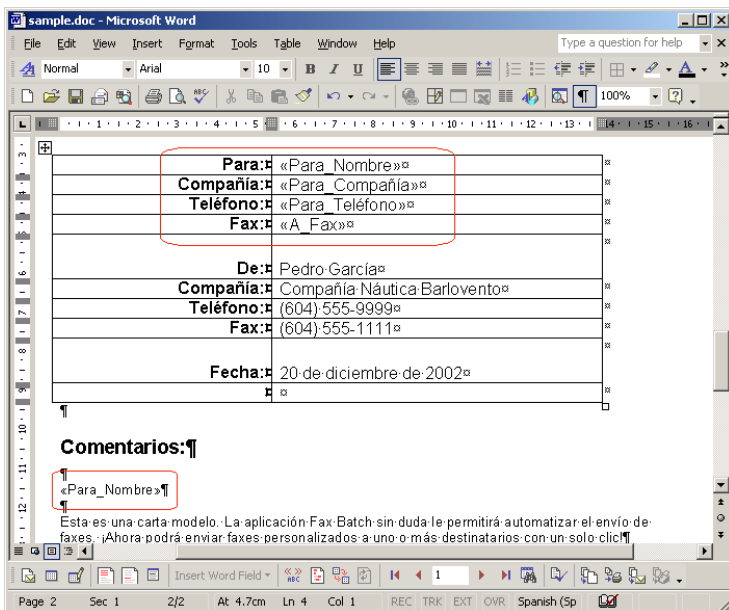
sample.doc - Microsoft Word

File Edit View Insert Format Tools Table Window Help

Type a question for help

Normal Arial 10

100%

| Para:¤ | «Para_Nombre»¤ |
|---|---|
| Compañía:¤ | «Para_Compañía»¤ |
| Teléfono:¤ | «Para_Teléfono»¤ |
| Fax:¤ | «A_Fax»¤ |
| De:¤ | Pedro·García¤ |
| Compañía:¤ | Compañía·Náutica·Barlovento¤ |
| Teléfono:¤ | (604)·555-9999¤ |
| Fax:¤ | (604)·555-1111¤ |
| Fecha:¤ | 20·de·diciembre·de·2002¤ |
| ¤ | ¤ |

¶

Comentarios:¶

¶
«Para_Nombre»¶
¶
Esta·es·una·carta·modelo.·La·aplicación·Fax·Batch·sin·duda·le·permitirá·automatizar·el·envío·de·faxes.·¡Ahora·podrá·enviar·faxes·personalizados·a·uno·o·más·destinatarios·con·un·solo·clic!¶

Insert Word Field

1

Page 2 Sec 1 2/2 At 4.7cm Ln 4 Col 1 REC TRK EXT OVR Spanish (Sp